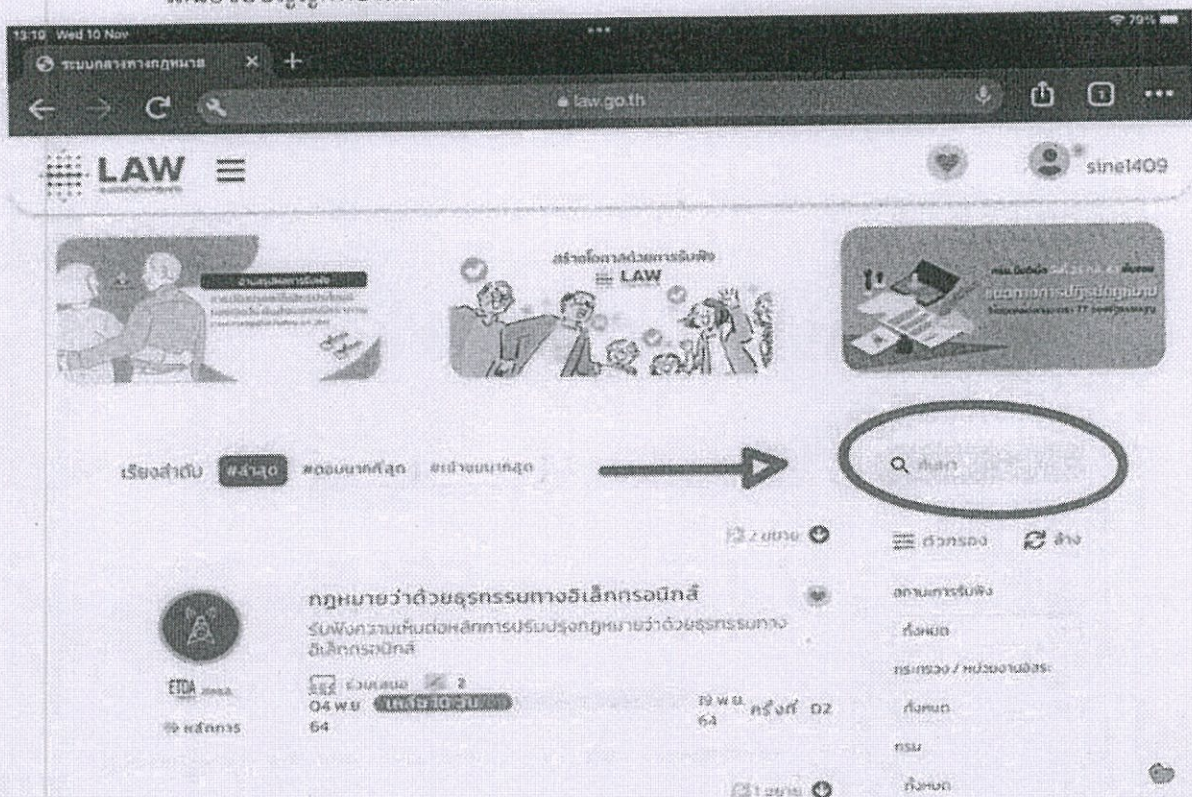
13:10 Wed 10 Nov

79%

ระบบกลางทางกฎหมาย

law.go.th

LAW

sine1409

สร้างโอกาสด้วยการรับฟัง

LAW

เรียงลำดับ #ล่าสุด #ตอบมากที่สุด #เข้าชมมากที่สุด

ค้นหา

2 ฉบับ

ตัวกรอง ล้าง

กฎหมายว่าด้วยธุรกรรมทางอิเล็กทรอนิกส์

รับฟังความเห็นต่อหลักการปรับปรุงกฎหมายว่าด้วยธุรกรรมทางอิเล็กทรอนิกส์

สถานะการรับฟัง

ทั้งหมด

กระทรวง / หน่วยงานอิสระ

ETDA

หลักการ

ร่วมเสนอ 2

04 พ.ย. 64

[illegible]

19 พ.ย. 64

ครั้งที่ 02

ทั้งหมด

กรม

1 ฉบับ

ทั้งหมด